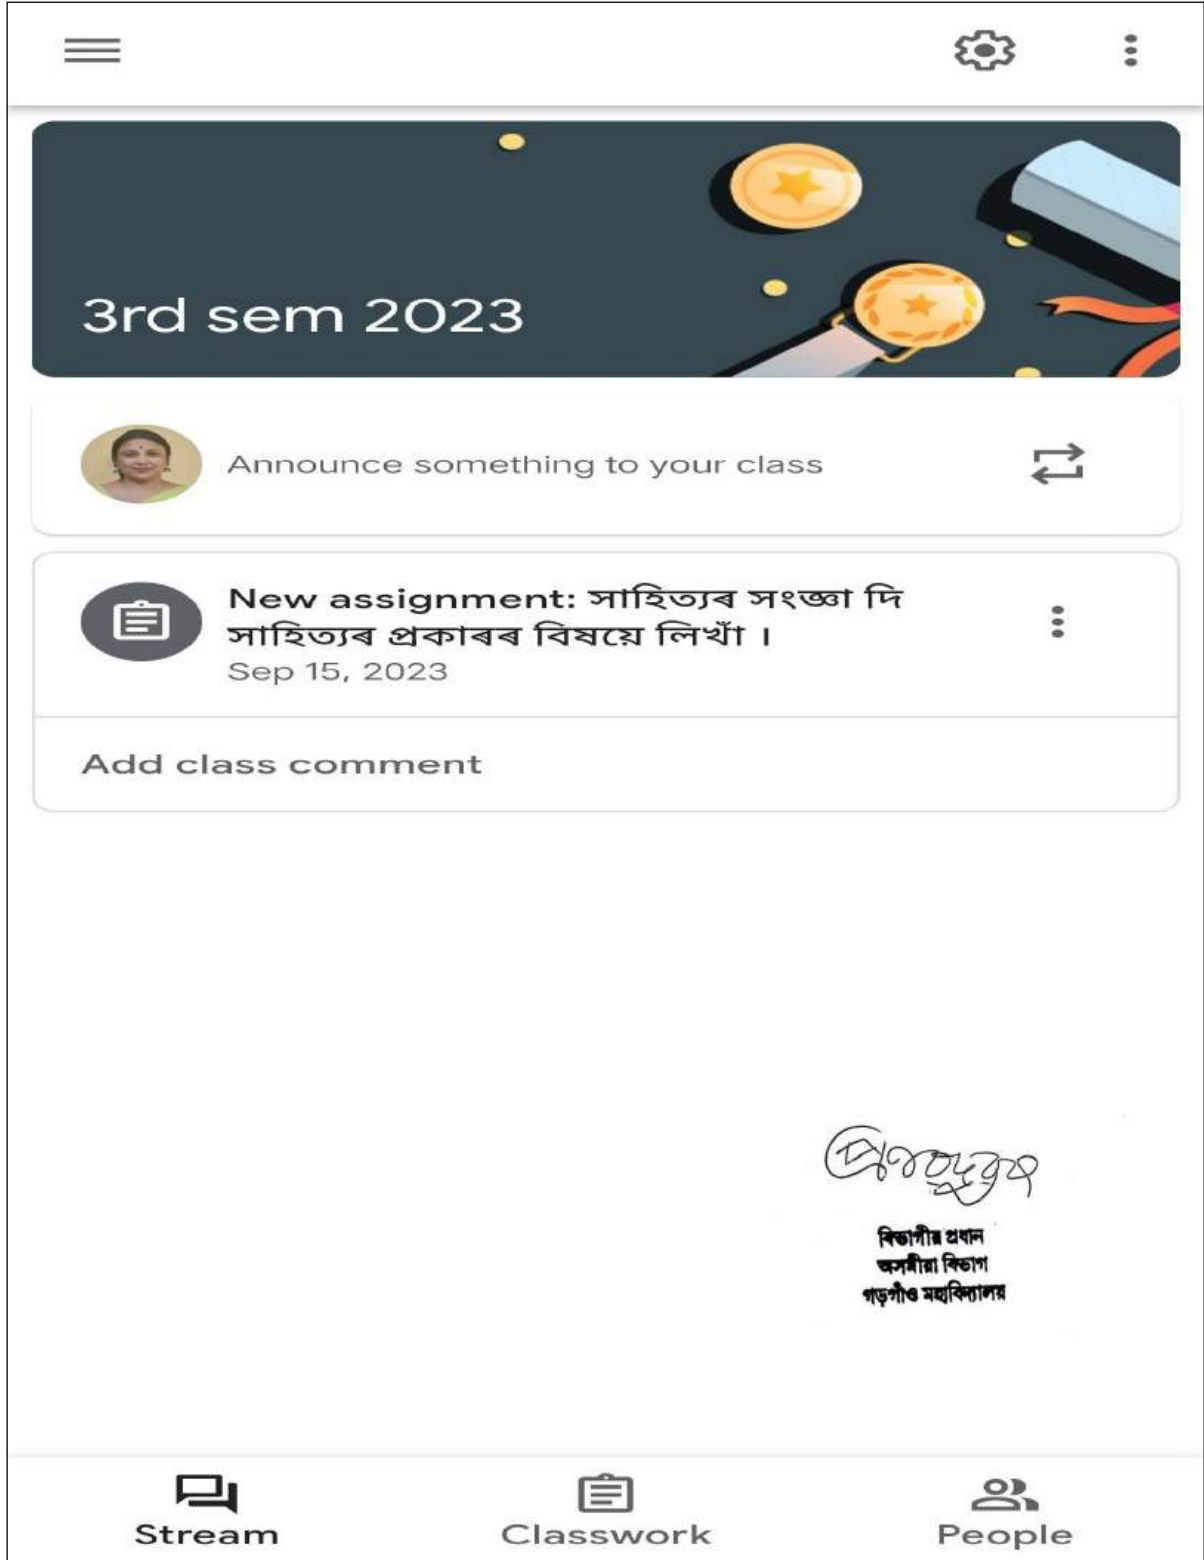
3rd sem 2023

Announce something to your class

New assignment: সাহিত্যৰ সংজ্ঞা দি সাহিত্যৰ প্ৰকাৰৰ বিষয়ে লিখাঁ ।
Sep 15, 2023

Add class comment

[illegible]
বিভাগীয় প্ৰধান
অসমীয়া বিভাগ
গড়গাঁও মহাবিদ্যালয়

Stream
Classwork
People